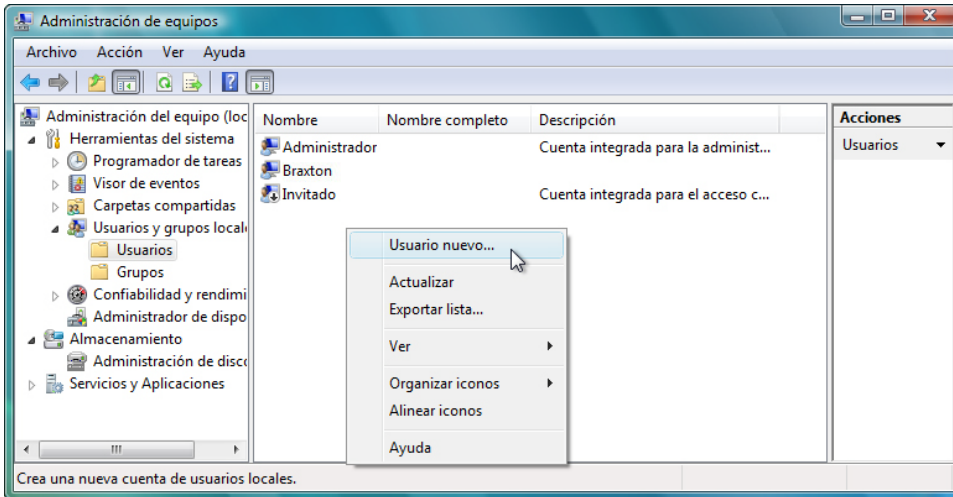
Administración de equipos

Archivo Acción Ver Ayuda

Administración del equipo (loc
Herramientas del sistema
Programador de tareas
Visor de eventos
Carpetas compartidas
Usuarios y grupos locale
Usuarios
Grupos
Confiabilidad y rendimi
Administrador de dispo
Almacenamiento
Administración de disco
Servicios y Aplicaciones

| Nombre | Nombre completo | Descripción |
|---|---|---|
| Administrador | | Cuenta integrada para la administ... |
| Braxton | | |
| Invitado | | Cuenta integrada para el acceso c... |

Usuario nuevo...
Actualizar
Exportar lista...
Ver
Organizar iconos
Alinear iconos
Ayuda

Acciones
Usuarios

Crea una nueva cuenta de usuarios locales.